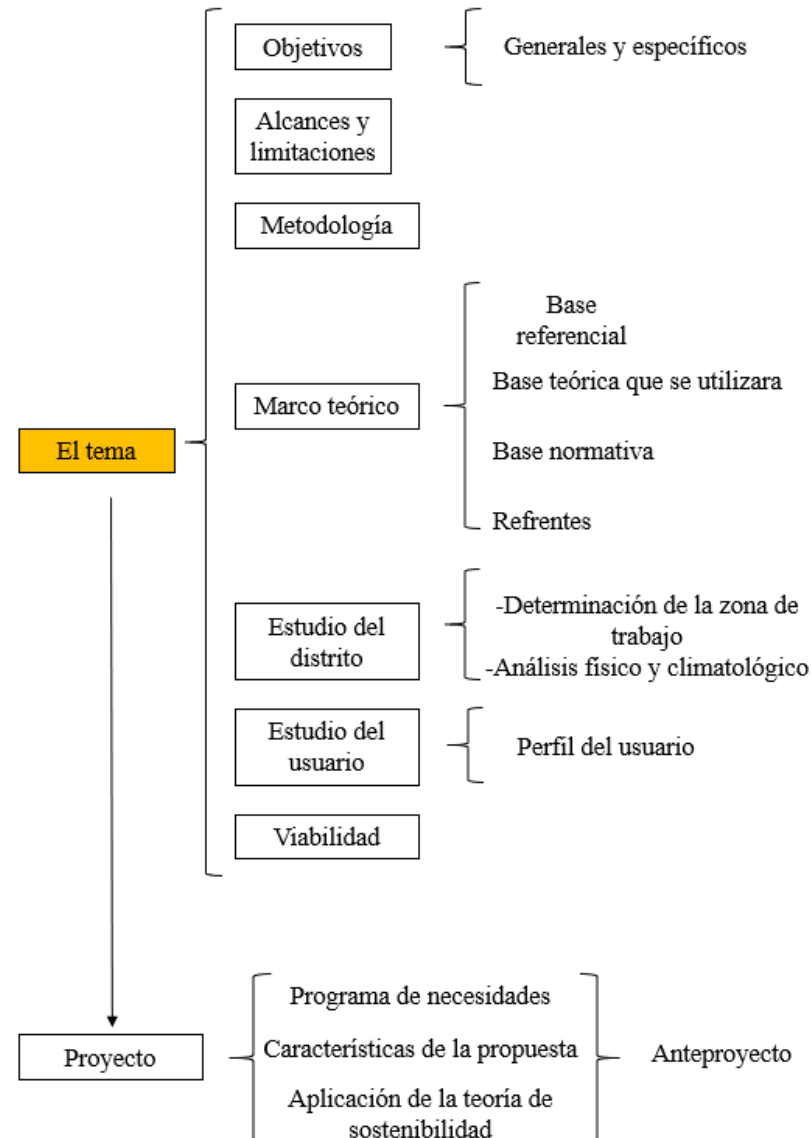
El tema

Objetivos
Generales y específicos

Alcances y limitaciones

Metodología

Marco teórico
Base referencial
Base teórica que se utilizara
Base normativa
Refrentes

Estudio del distrito
-Determinación de la zona de trabajo
-Análisis físico y climatológico

Estudio del usuario
Perfil del usuario

Viabilidad

Proyecto
Programa de necesidades
Características de la propuesta
Aplicación de la teoría de sostenibilidad
Anteproyecto